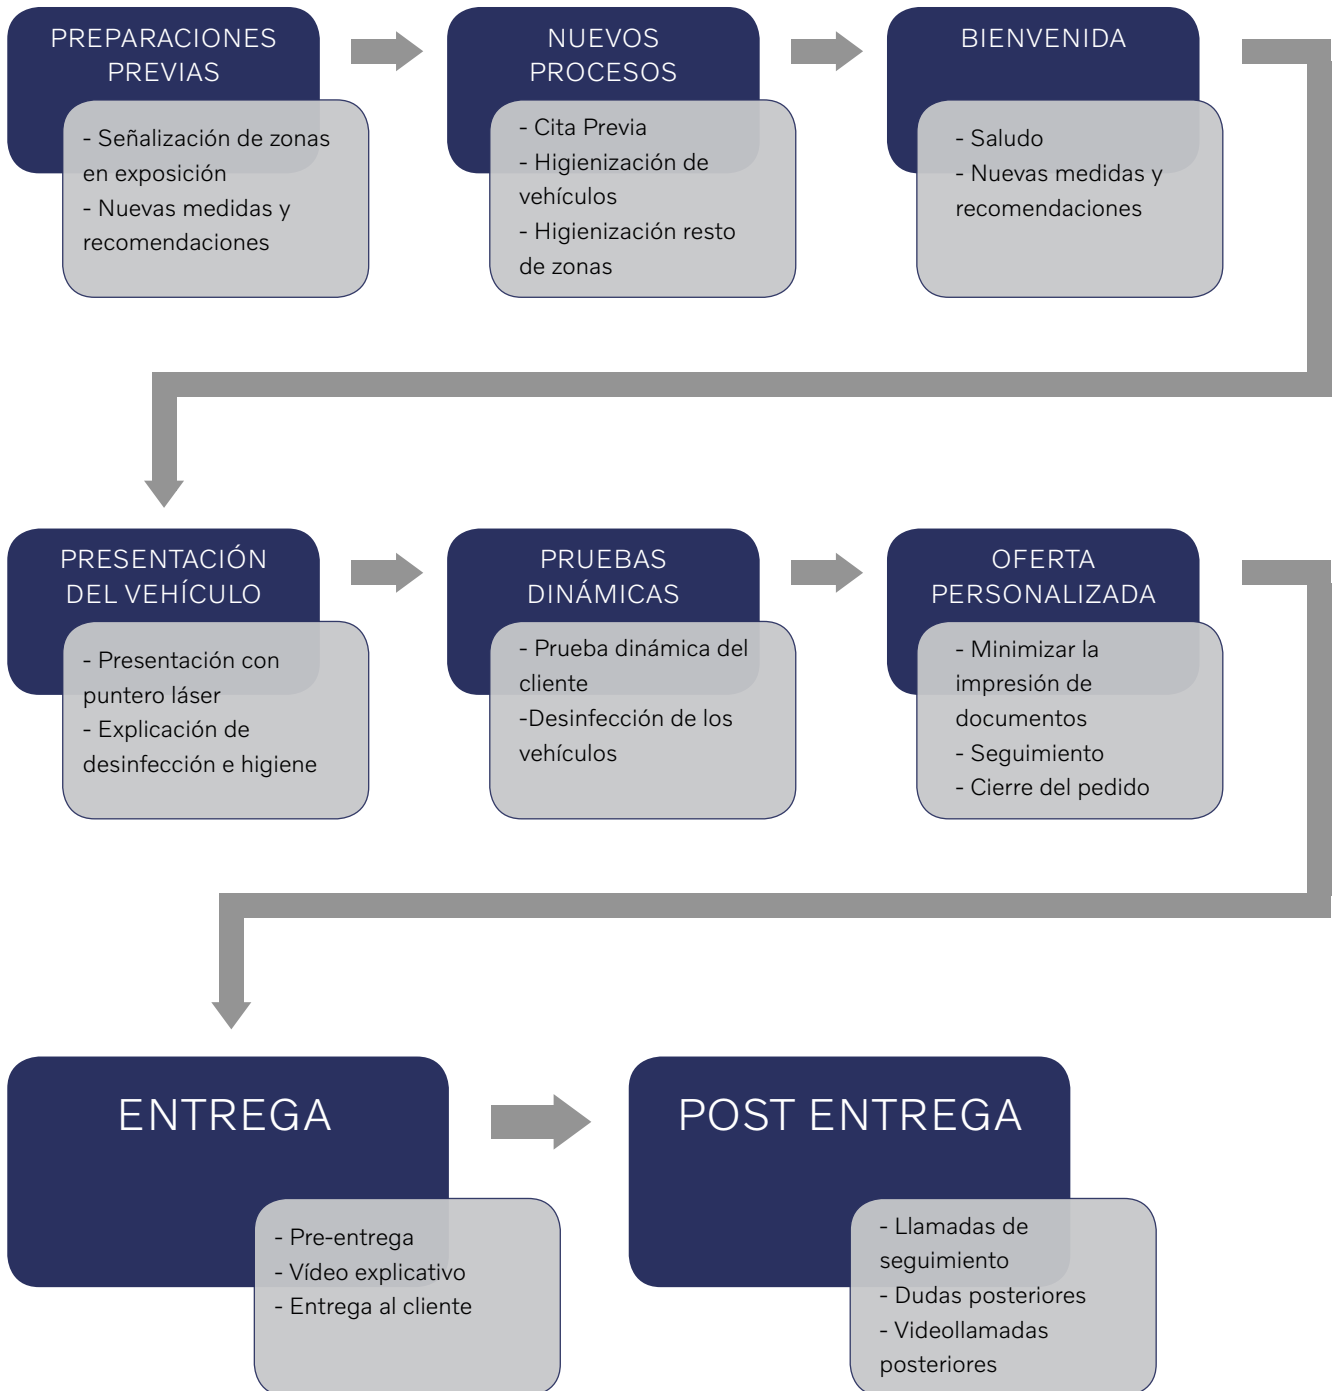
PREPARACIONES PREVIAS

- Señalización de zonas en exposición
- Nuevas medidas y recomendaciones

NUEVOS PROCESOS

- Cita Previa
- Higienización de vehículos
- Higienización resto de zonas

BIENVENIDA

- Saludo
- Nuevas medidas y recomendaciones

PRESENTACIÓN DEL VEHÍCULO

- Presentación con puntero láser
- Explicación de desinfección e higiene

PRUEBAS DINÁMICAS

- Prueba dinámica del cliente
-Desinfección de los vehículos

OFERTA PERSONALIZADA

- Minimizar la impresión de documentos
- Seguimiento
- Cierre del pedido

ENTREGA

- Pre-entrega
- Vídeo explicativo
- Entrega al cliente

POST ENTREGA

- Llamadas de seguimiento
- Dudas posteriores
- Videollamadas posteriores